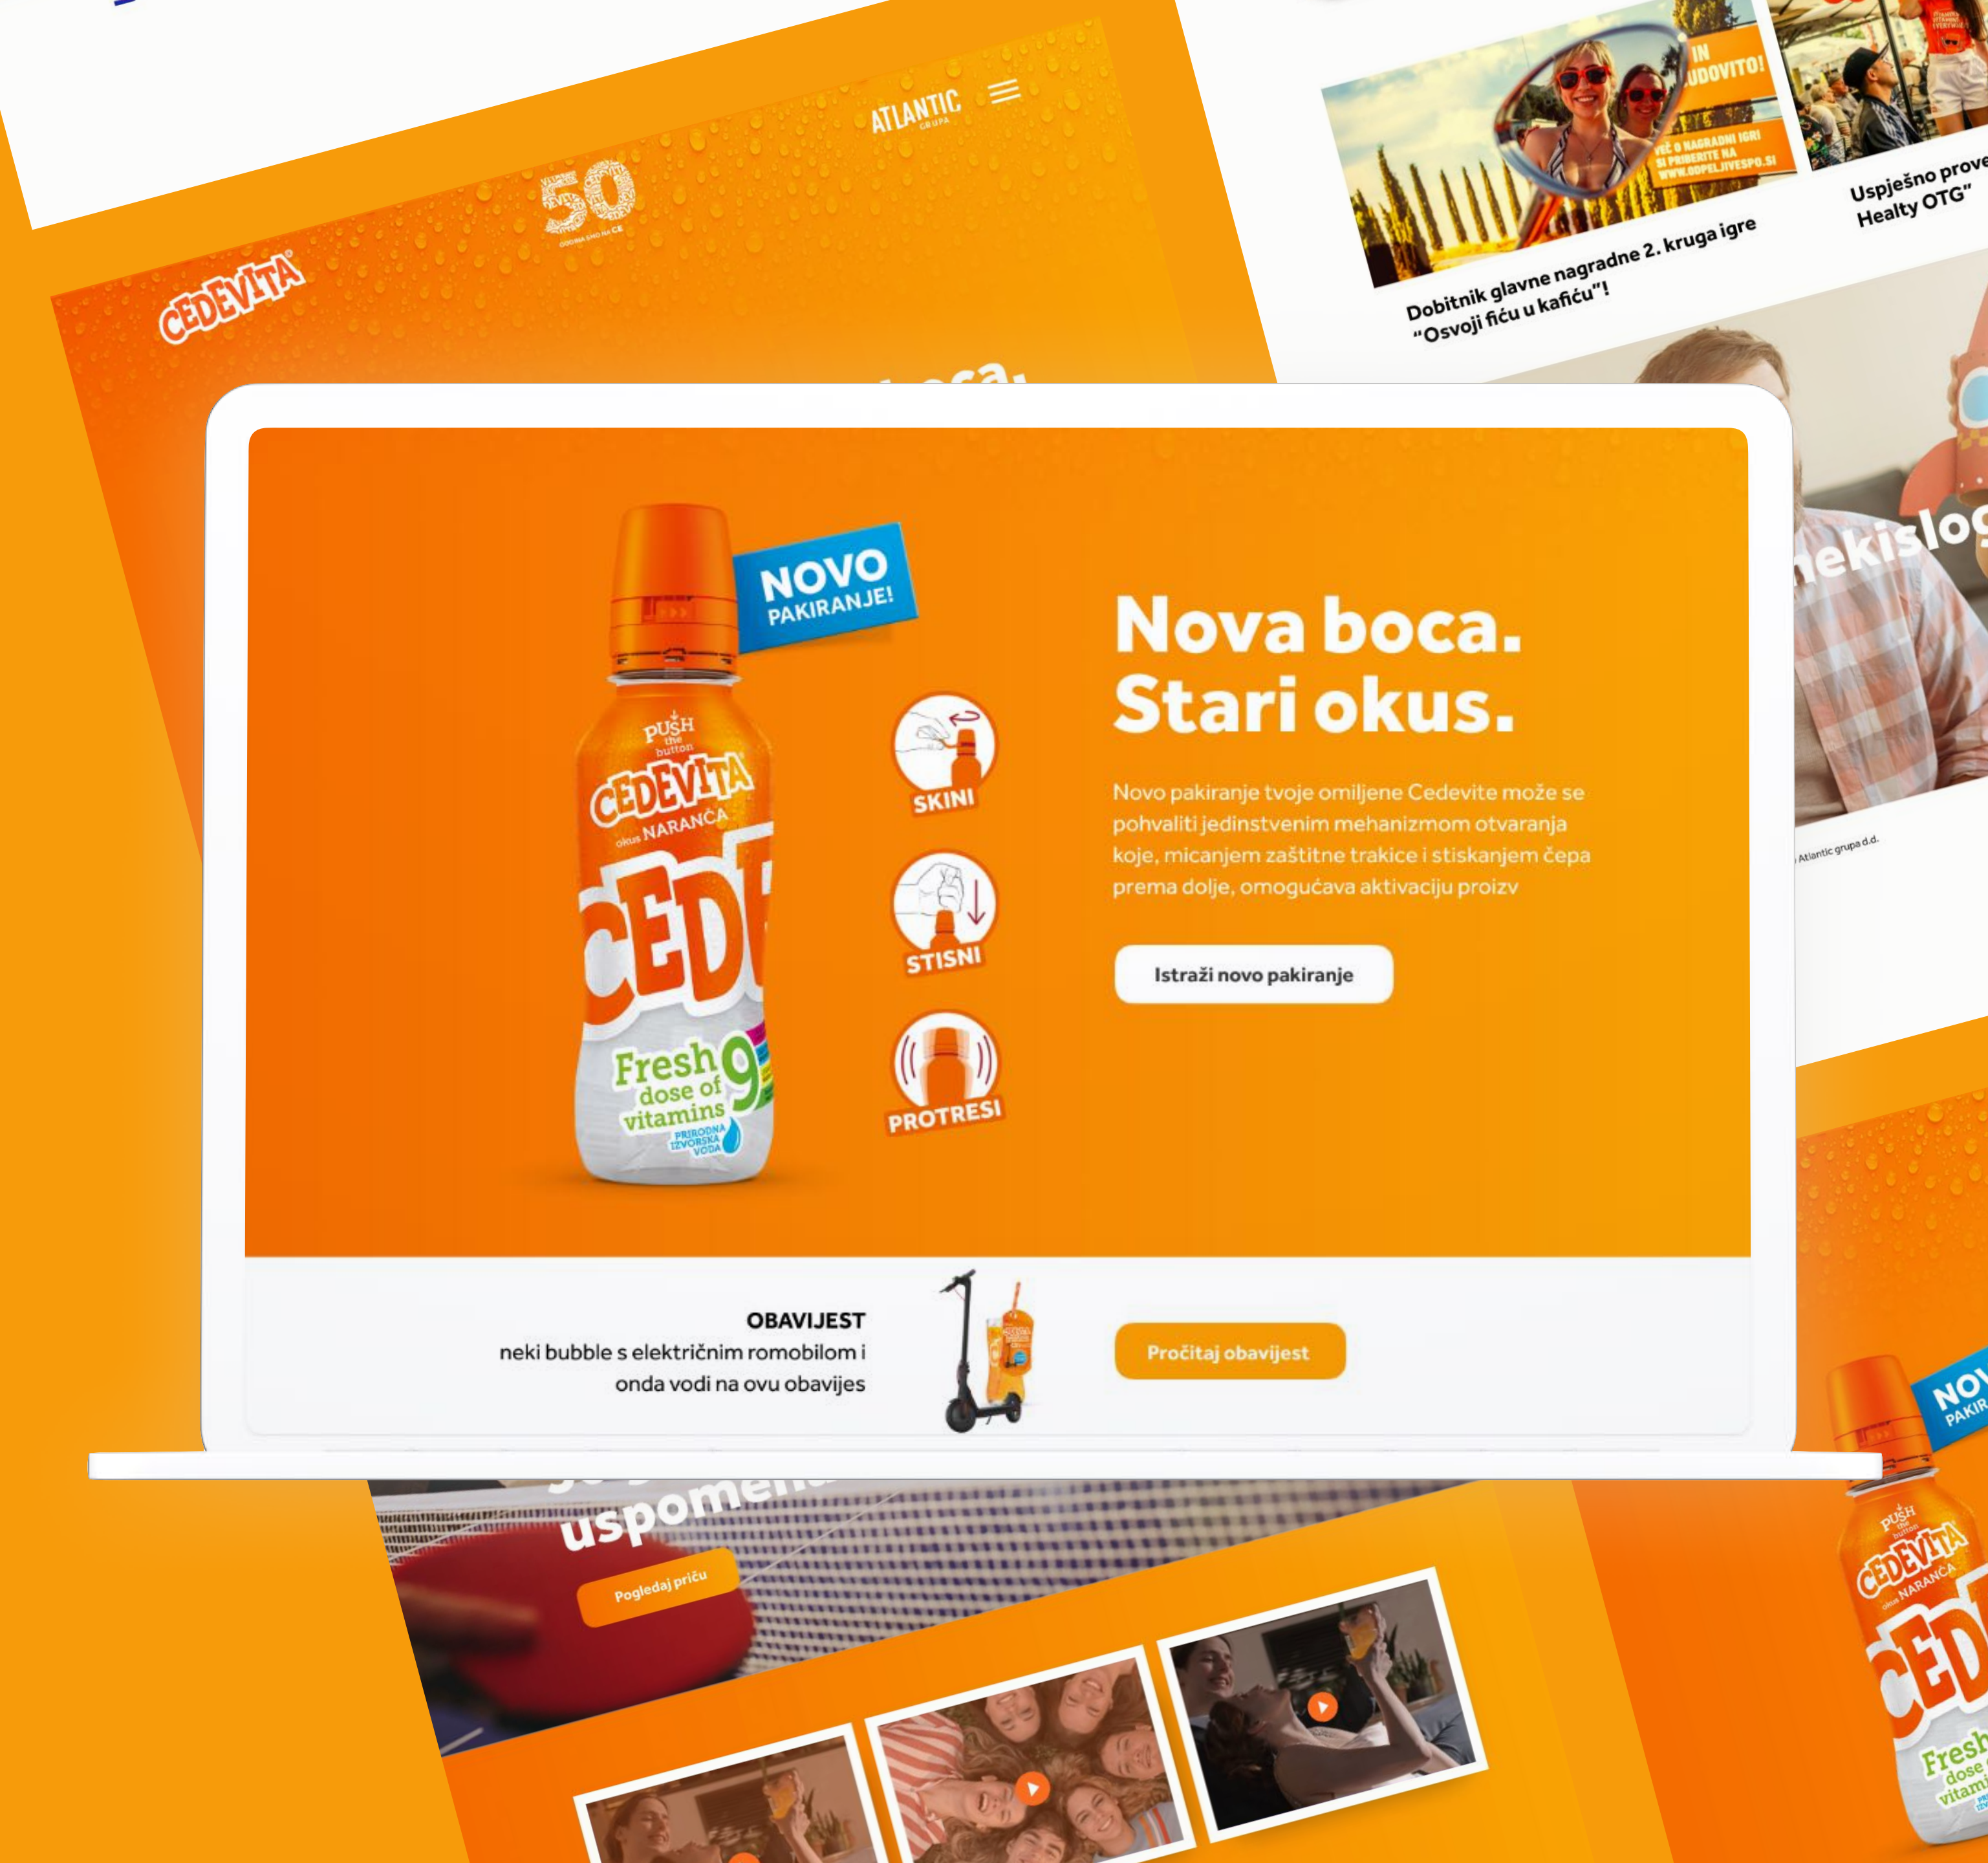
CEDEVITA

50

ATLANTIC GRUPA

Dobitnik glavne nagradne 2. kruga igre "Osvoji fiću u kafiću"!

Uspješno prove Healty OTG"

NOVO PAKIRANJE!

PUSH the button

CEDEVITA

okus NARANČA

CEDE

Fresh dose of vitamins 9

PRIRODNA IZVORSKA VODA

SKINI

STISNI

PROTRESI

Nova boca. Stari okus.

Novo pakiranje tvoje omiljene Cedevite može se pohvaliti jedinstvenim mehanizmom otvaranja koje, micanjem zaštitne trakice i stiskanjem čepa prema dolje, omogućava aktivaciju proizv

Istraži novo pakiranje

OBAVIJEST
neki bubble s električnim romobilom i onda vodi na ovu obavijes

Pročitaj obavijest

ekislog

Atlantic grupa d.d.

uspomen

Pogledaj priču

NOV PAKIR

PUSH the button

CEDEVITA

okus NARANČA

CED

Fresh dose vitami